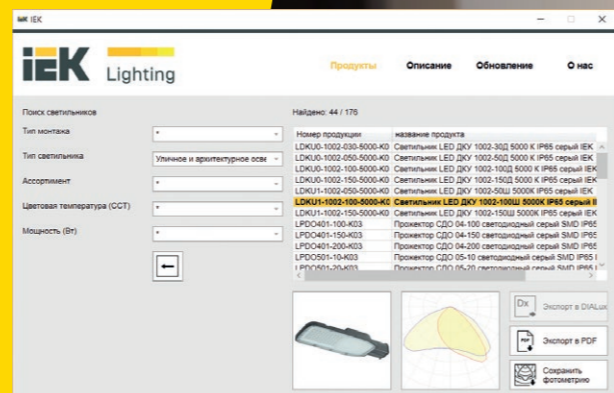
IEK

IEK Lighting

Продукты Описание Обновление О нас

Поиск светильников

Тип монтажа *

Тип светильника Уличное и архитектурное осве

Ассортимент *

Цветовая температура (CCT) *

Мощность (Вт) *

Найдено: 44 / 176

| Номер продукции | название продукта |
|---|---|
| LDKU0-1002-030-5000-K0 | Светильник LED ДКУ 1002-30Д 5000 К IP65 серый IEK |
| LDKU0-1002-050-5000-K0 | Светильник LED ДКУ 1002-50Д 5000 К IP65 серый IEK |
| LDKU0-1002-100-5000-K0 | Светильник LED ДКУ 1002-100Д 5000 К IP65 серый IEK |
| LDKU0-1002-150-5000-K0 | Светильник LED ДКУ 1002-150Д 5000 К IP65 серый IEK |
| LDKU1-1002-050-5000-K0 | Светильник LED ДКУ 1002-50Ш 5000К IP65 серый IEK |
| LDKU1-1002-100-5000-K0 | Светильник LED ДКУ 1002-100Ш 5000К IP65 серый I |
| LDKU1-1002-150-5000-K0 | Светильник LED ДКУ 1002-150Ш 5000К IP65 серый IEK |
| LPDO401-100-K03 | Прожектор СДО 04-100 светодиодный серый SMD IP65 |
| LPDO401-150-K03 | Прожектор СДО 04-150 светодиодный серый SMD IP65 |
| LPDO401-200-K03 | Прожектор СДО 04-200 светодиодный серый SMD IP65 |
| LPDO501-10-K03 | Прожектор СДО 05-10 светодиодный серый SMD IP65 |
| LPDO501-20-K03 | Прожектор СДО 05-20 светодиодный серый SMD IP65 |

Экспорт в DIALux

Экспорт в PDF

Сохранить фотометрию